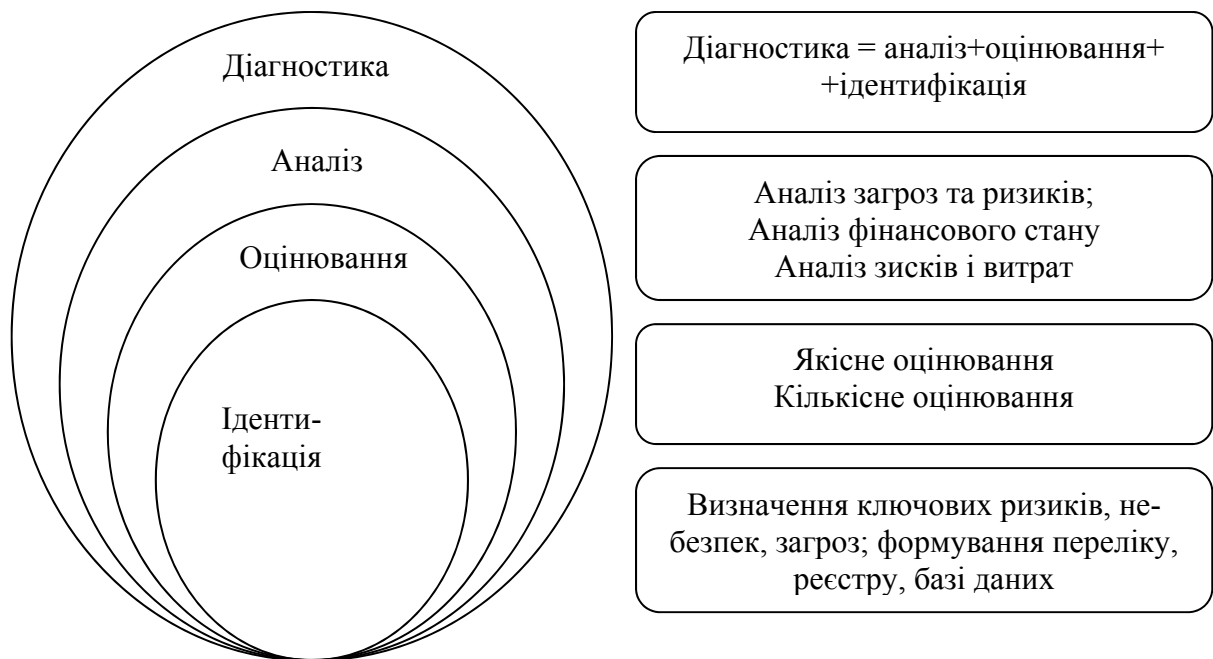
Діагностика

Аналіз

Оцінювання

Ідентифікація

Діагностика = аналіз+оцінювання+ +ідентифікація

Аналіз загроз та ризиків;
Аналіз фінансового стану
Аналіз зисків і витрат

Якісне оцінювання
Кількісне оцінювання

Визначення ключових ризиків, небезпек, загроз; формування переліку, реєстру, базі даних